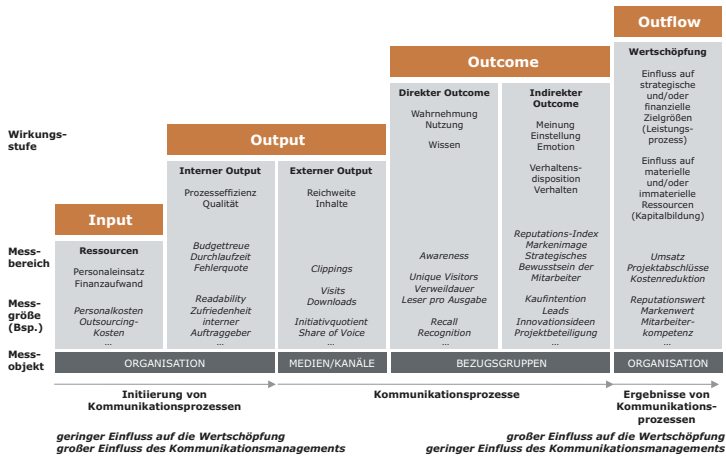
Wirkungs-stufe

Mess-bereich

Mess-größe (Bsp.)

Mess-objekt

Input

Ressourcen

Personaleinsatz Finanzaufwand

Personalkosten Outsourcing-Kosten ...

Output

Interner Output

Prozesseffizienz Qualität

Budgettreue Durchlaufzeit Fehlerquote

Readability Zufriedenheit interner Auftraggeber ...

Externer Output

Reichweite Inhalte

Clippings

Visits Downloads

Initiativquotient Share of Voice ...

Outcome

Direkter Outcome

Wahrnehmung Nutzung

Wissen

Awareness

Unique Visitors Verweildauer Leser pro Ausgabe

Recall Recognition ...

Indirekter Outcome

Meinung Einstellung Emotion

Verhaltens-disposition Verhalten

Reputations-Index Markenimage Strategisches Bewusstsein der Mitarbeiter

Kaufintention Leads Innovationsideen Projektbeteiligung ...

Outflow

Wertschöpfung

Einfluss auf strategische und/oder finanzielle Zielgrößen (Leistungs-prozess)

Einfluss auf materielle und/oder immaterielle Ressourcen (Kapitalbildung)

Umsatz Projektabschlüsse Kostenreduktion

Reputationswert Markenwert Mitarbeiter-kompetenz ...

ORGANISATION | MEDIEN/KANÄLE | BEZUGSGRUPPEN | ORGANISATION

Initiierung von Kommunikationsprozessen

Kommunikationsprozesse

Ergebnisse von Kommunikations-prozessen

geringer Einfluss auf die Wertschöpfung
großer Einfluss des Kommunikationsmanagements

großer Einfluss auf die Wertschöpfung
geringer Einfluss des Kommunikationsmanagements